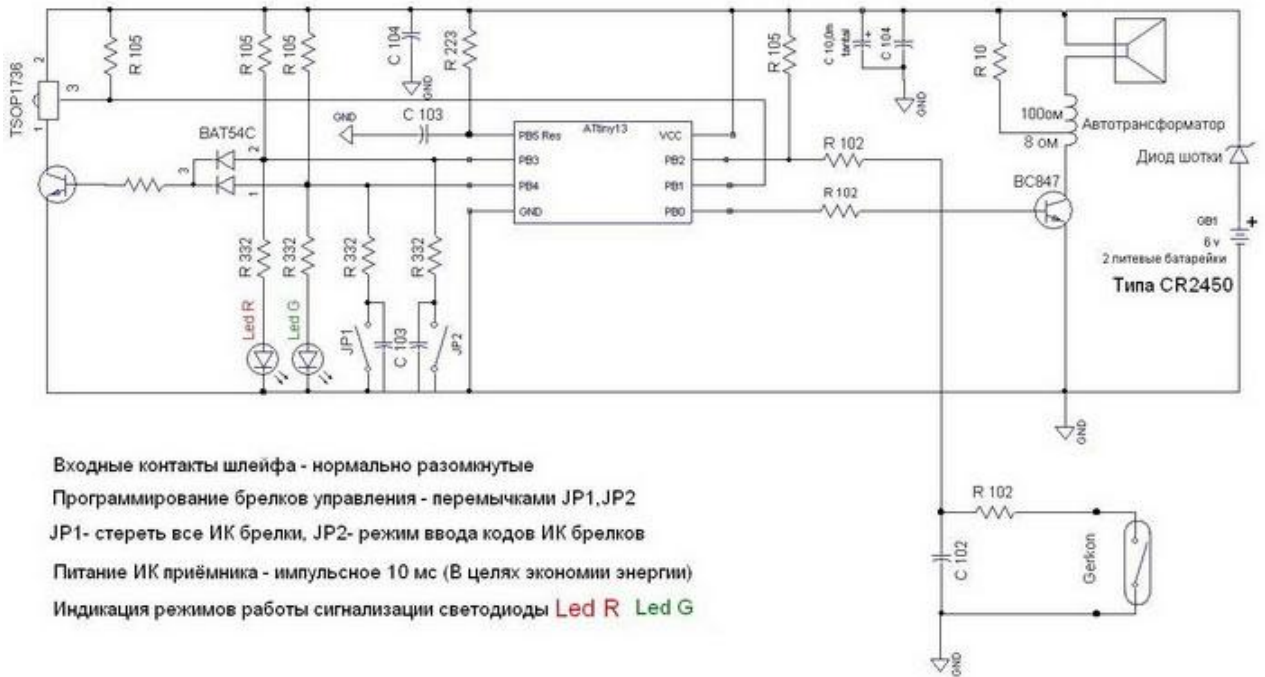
TSOP1736
2
3
1
R 105
BAT54C
2
3
1
R 105
R 105
C 104
GND
R 223
GND
C 103
PB5 Res
ATtiny13
VCC
PB3
PB2
PB4
PB1
GND
PB0
R 105
R 102
R 102
C 10,0m tantal
C 104
GND
R 10
100ом
Автотрансформатор
8 ом
Диод шотки
BC847
GB1
6 v
2 литевые батарейки
Типа CR2450
R 332
R 332
R 332
R 332
Led R
Led G
JP1
C 103
JP2
GND
R 102
C 102
Gerkon
GND

Входные контакты шлейфа - нормально разомкнутые

Программирование брелков управления - перемычками JP1,JP2

JP1- стереть все ИК брелки, JP2- режим ввода кодов ИК брелков

Питание ИК приёмника - импульсное 10 мс (В целях экономии энергии)

Индикация режимов работы сигнализации светодиоды Led R Led G